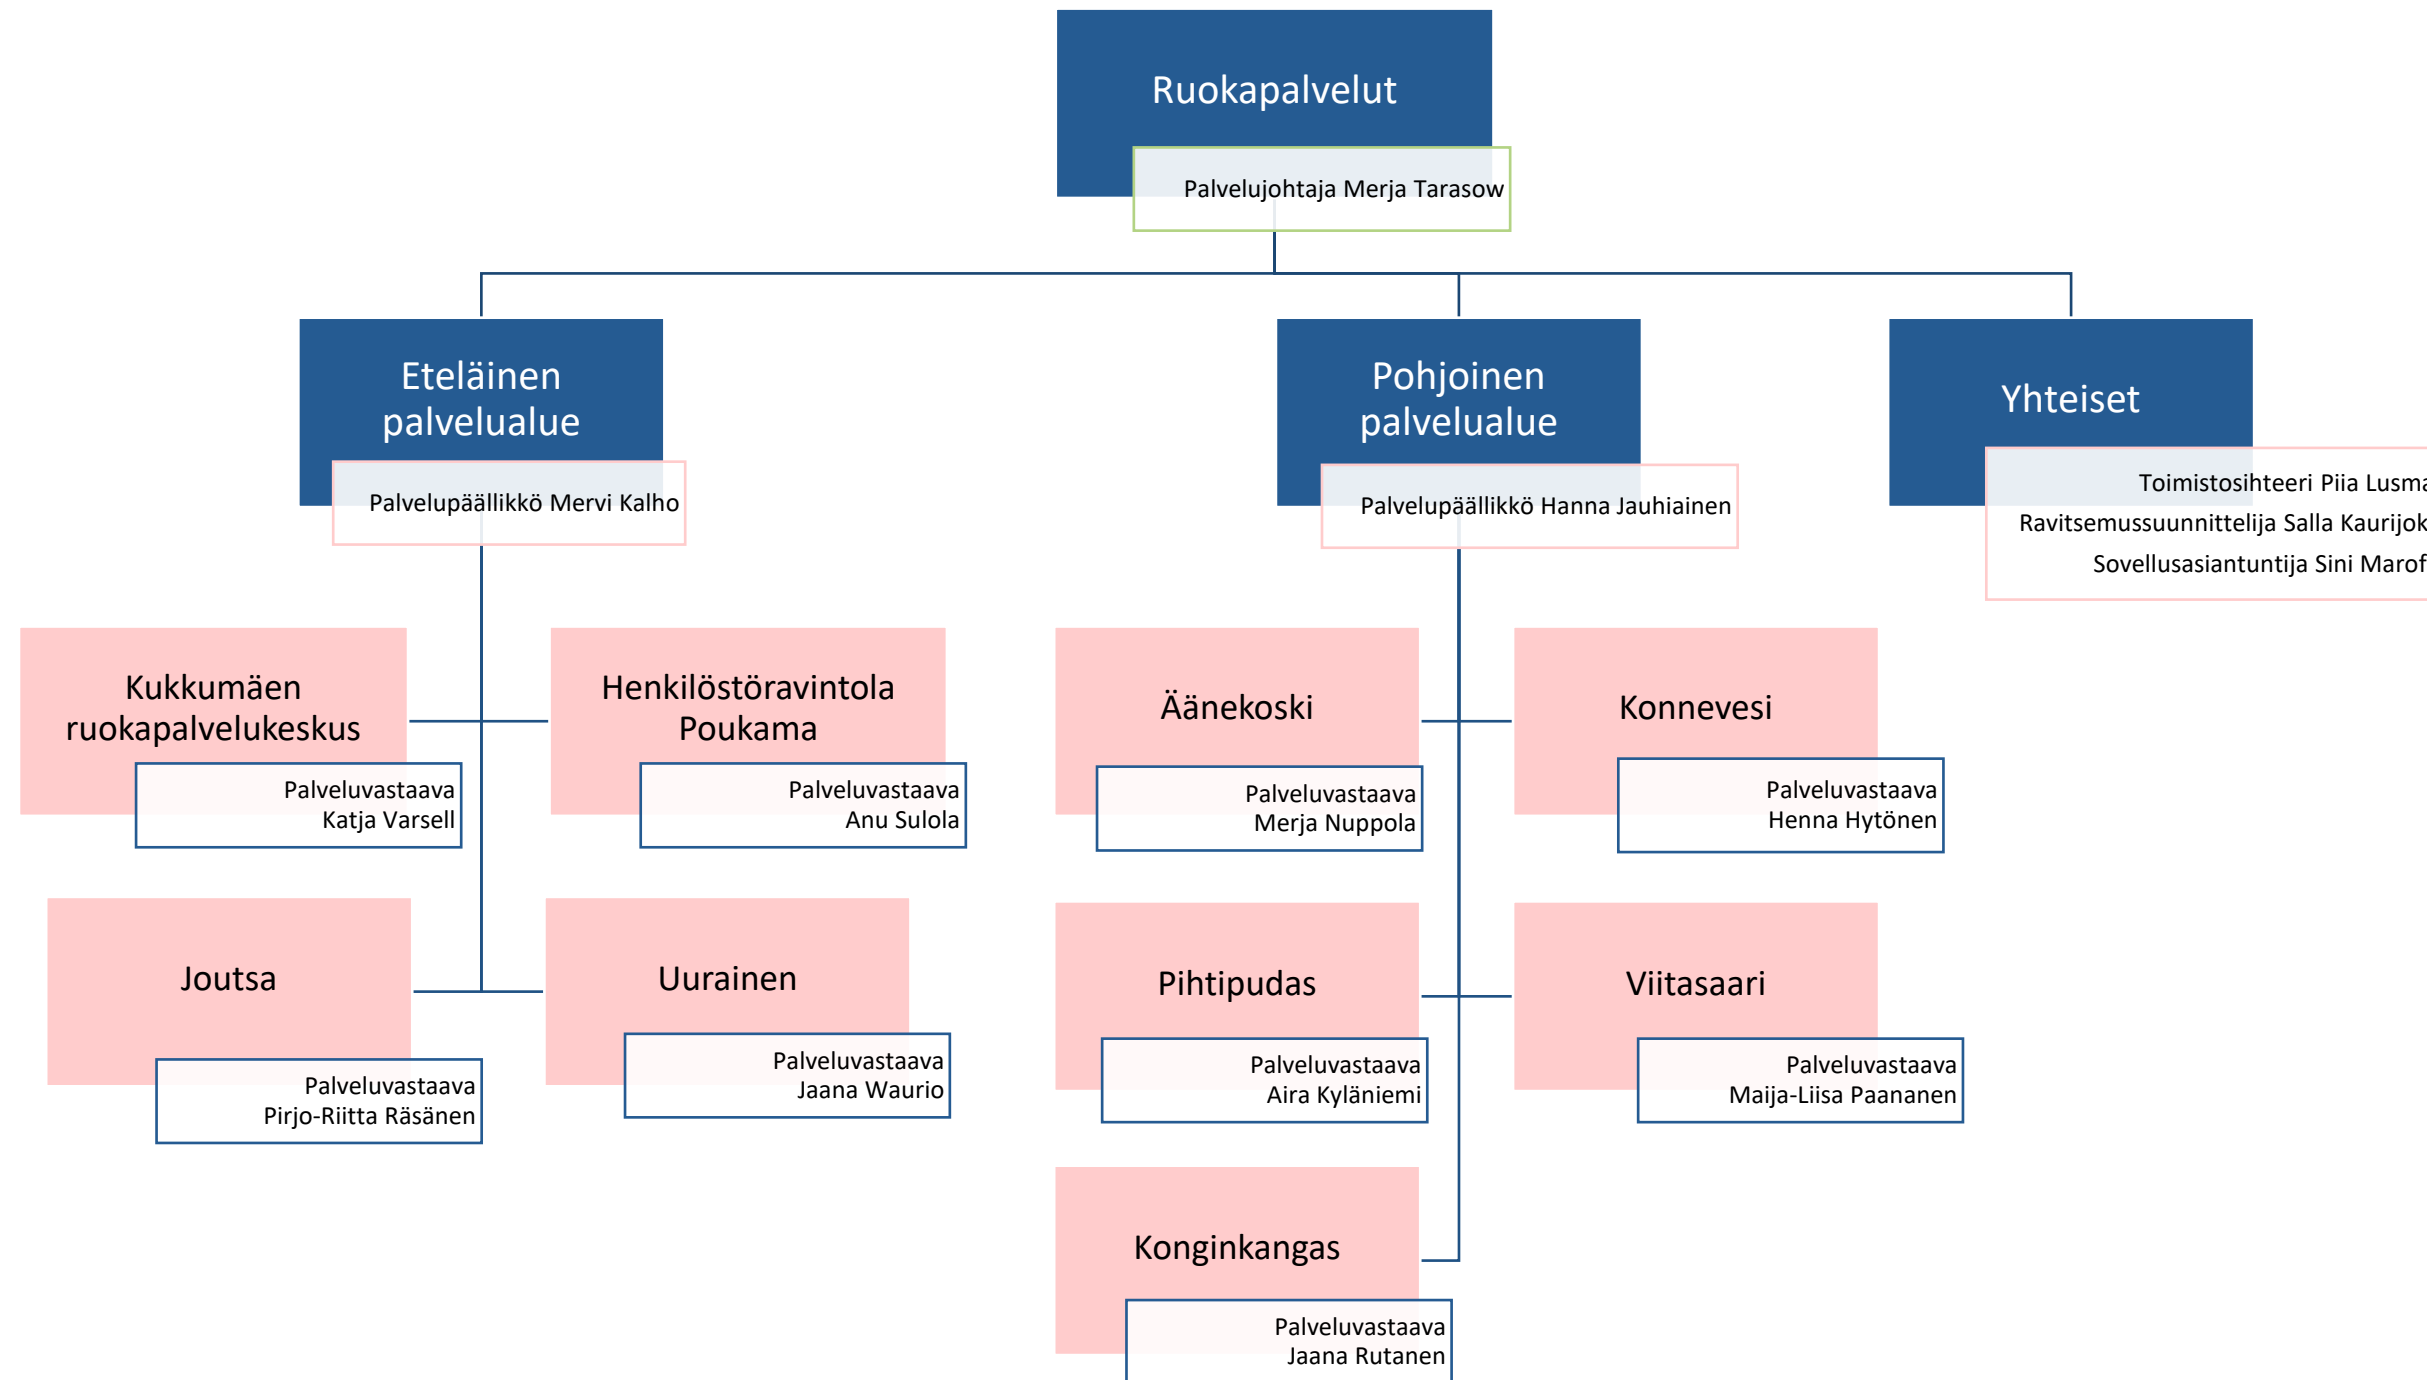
Ruokapalvelut

Palvelujohtaja Merja Tarasow

Eteläinen palvelualue

Palvelupäällikkö Mervi Kalho

Pohjoinen palvelualue

Palvelupäällikkö Hanna Jauhiainen

Yhteiset

Toimistosihteeri Piia Lusm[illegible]
Ravitsemussuunnittelija Salla Kaurijo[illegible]
Sovellusasiantuntija Sini Maro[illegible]

Kukkumäen ruokapalvelukeskus

Palveluvastaava Katja Varsell

Henkilöstöravintola Poukama

Palveluvastaava Anu Sulola

Joutsa

Palveluvastaava Pirjo-Riitta Räsänen

Uurainen

Palveluvastaava Jaana Waurio

Äänekoski

Palveluvastaava Merja Nuppola

Konnevesi

Palveluvastaava Henna Hytönen

Pihtipudas

Palveluvastaava Aira Kyläniemi

Viitasaari

Palveluvastaava Maija-Liisa Paananen

Konginkangas

Palveluvastaava Jaana Rutanen